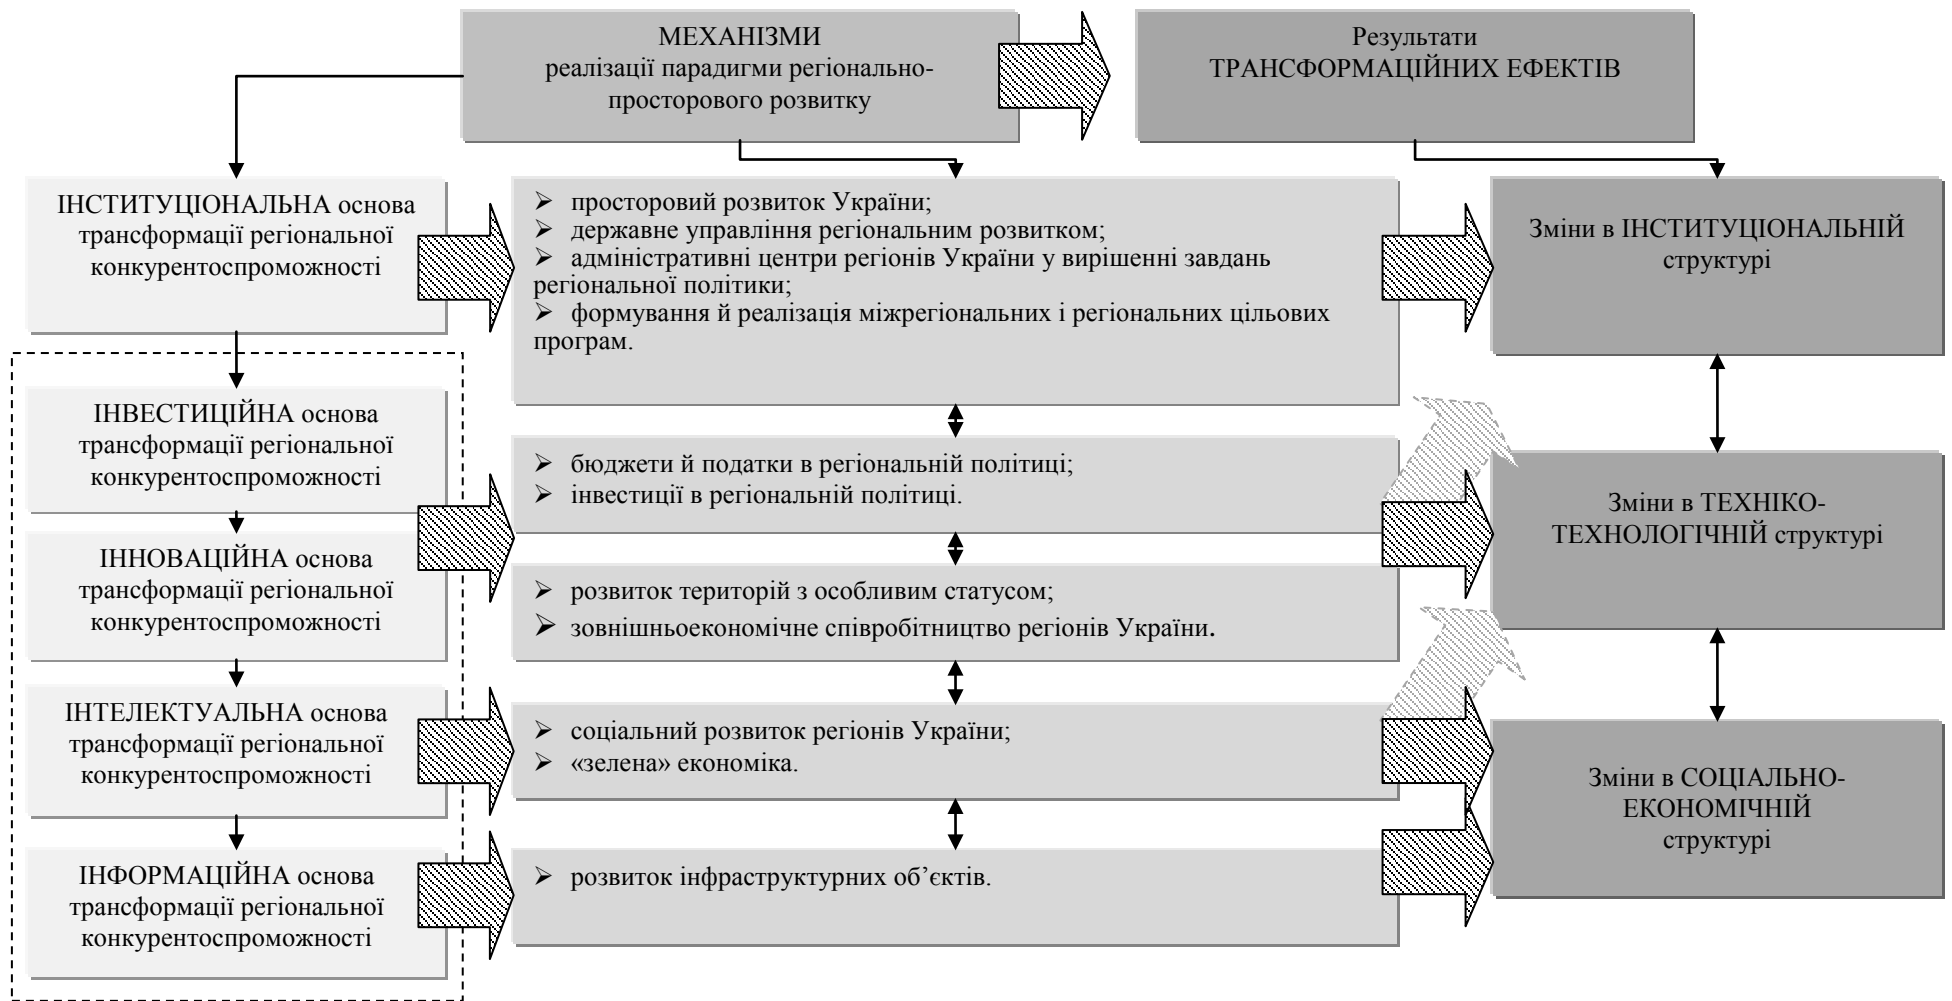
МЕХАНІЗМИ
реалізації парадигми регіонально-просторового розвитку

Результати
ТРАНСФОРМАЦІЙНИХ ЕФЕКТІВ

ІНСТИТУЦІОНАЛЬНА основа трансформації регіональної конкурентоспроможності

ІНВЕСТИЦІЙНА основа трансформації регіональної конкурентоспроможності

ІННОВАЦІЙНА основа трансформації регіональної конкурентоспроможності

ІНТЕЛЕКТУАЛЬНА основа трансформації регіональної конкурентоспроможності

ІНФОРМАЦІЙНА основа трансформації регіональної конкурентоспроможності

➢ просторовий розвиток України;
➢ державне управління регіональним розвитком;
➢ адміністративні центри регіонів України у вирішенні завдань регіональної політики;
➢ формування й реалізація міжрегіональних і регіональних цільових програм.

➢ бюджети й податки в регіональній політиці;
➢ інвестиції в регіональній політиці.

➢ розвиток територій з особливим статусом;
➢ зовнішньоекономічне співробітництво регіонів України.

➢ соціальний розвиток регіонів України;
➢ «зелена» економіка.

➢ розвиток інфраструктурних об’єктів.

Зміни в ІНСТИТУЦІОНАЛЬНІЙ структурі

Зміни в ТЕХНІКО-ТЕХНОЛОГІЧНІЙ структурі

Зміни в СОЦІАЛЬНО-ЕКОНОМІЧНІЙ структурі